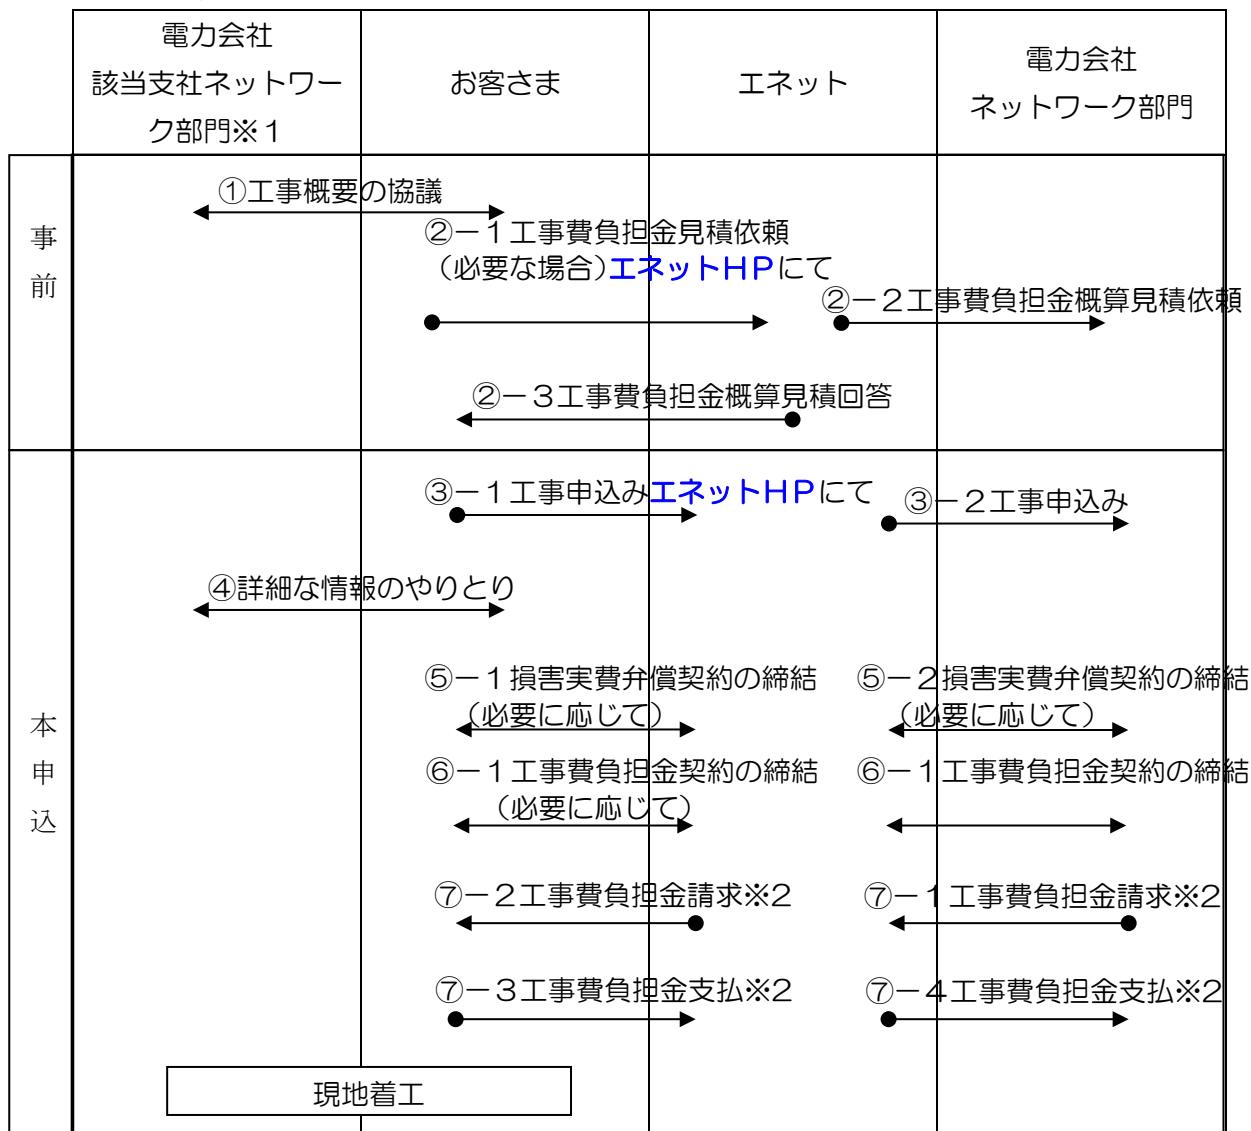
| | 電力会社 該当支社ネットワーク部門※1 | お客さま | エネット | 電力会社 ネットワーク部門 |
|---|---|---|---|---|

事前

①工事概要の協議

②−1工事費負担金見積依頼（必要な場合）エネットHPにて

②−2工事費負担金概算見積依頼

②−3工事費負担金概算見積回答

本申込

③−1工事申込みエネットHPにて

③−2工事申込み

④詳細な情報のやりとり

⑤−1損害実費弁償契約の締結（必要に応じて）

⑤−2損害実費弁償契約の締結（必要に応じて）

⑥−1工事費負担金契約の締結（必要に応じて）

⑥−1工事費負担金契約の締結

⑦−2工事費負担金請求※2

⑦−1工事費負担金請求※2

⑦−3工事費負担金支払※2

⑦−4工事費負担金支払※2

現地着工